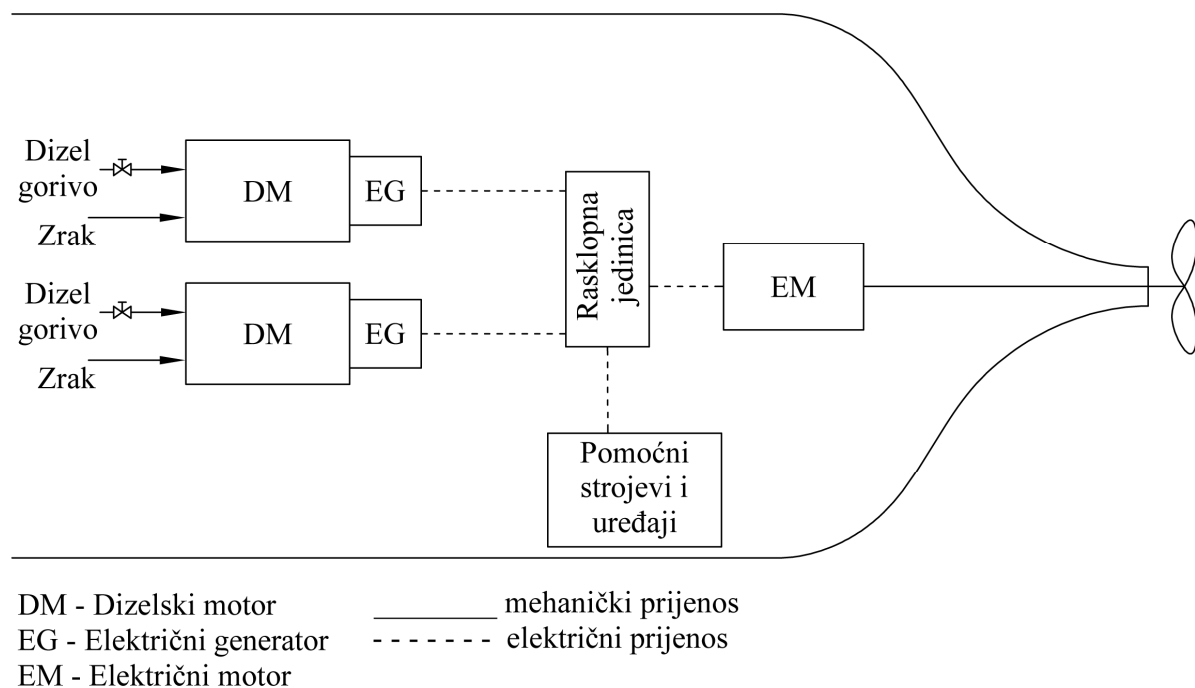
Dizel gorivo

Zrak

DM

EG

Dizel gorivo

Zrak

DM

EG

Rasklopna jedinica

EM

Pomoćni strojevi i uređaji

DM - Dizelski motor
EG - Električni generator
EM - Električni motor

mehanički prijenos
električni prijenos